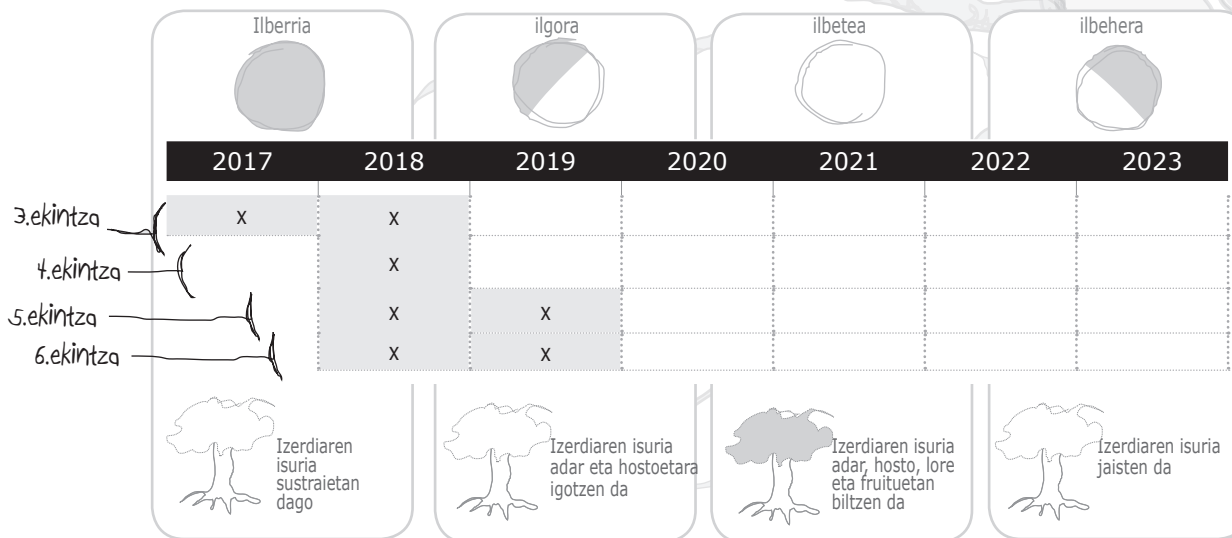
Ilberria

ilgora

ilbetea

ilbehera

| | 2017 | 2018 | 2019 | 2020 | 2021 | 2022 | 2023 |
|---|---|---|---|---|---|---|---|
| 3.ekintza | x | x | | | | | |
| 4.ekintza | | x | | | | | |
| 5.ekintza | | x | x | | | | |
| 6.ekintza | | x | x | | | | |

Izerdiaren isuria sustraietan dago

Izerdiaren isuria adar eta hostoetara igotzen da

Izerdiaren isuria adar, hosto, lore eta fruituetan biltzen da

Izerdiaren isuria jaisten da